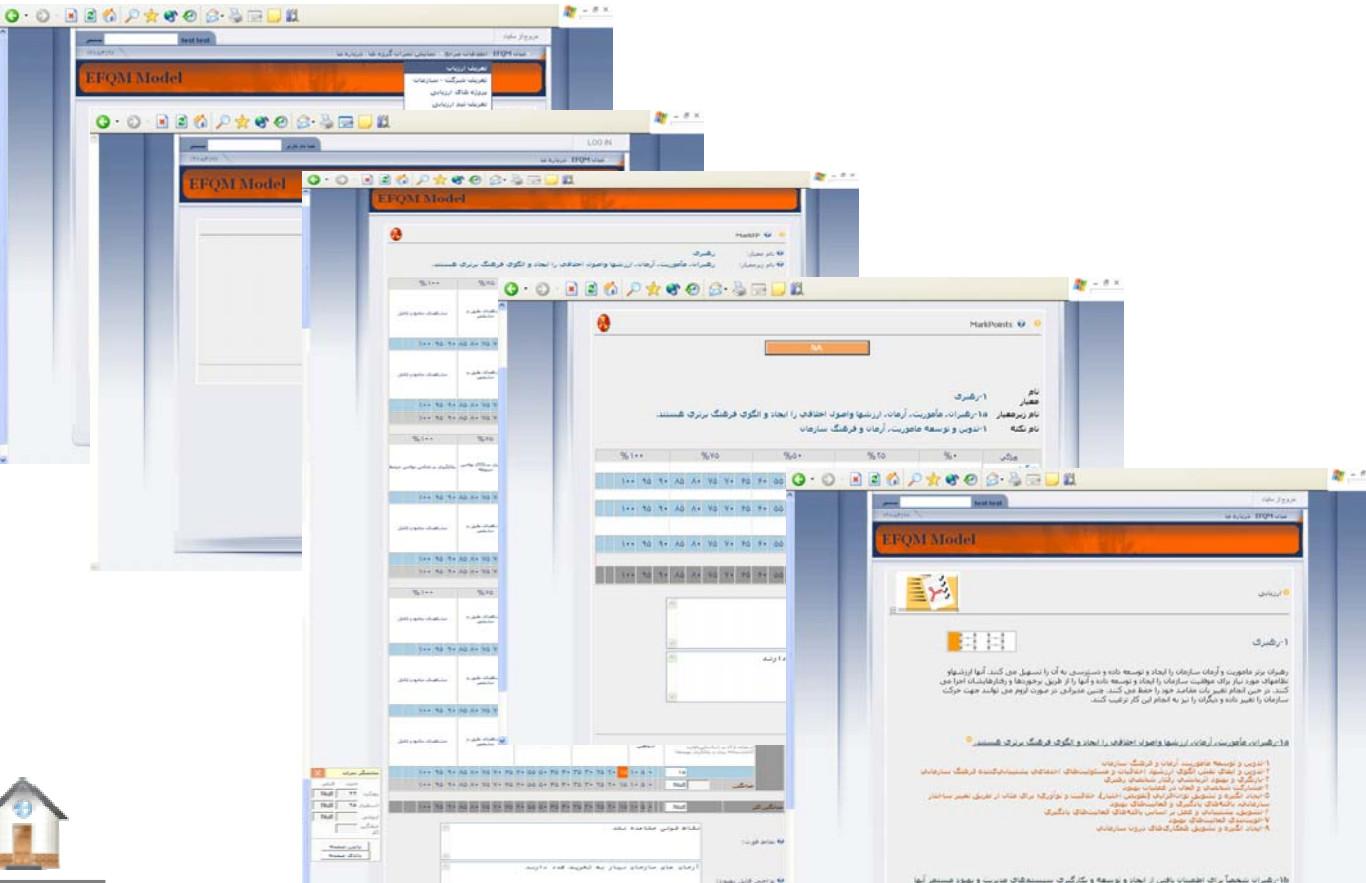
EFQM Model

test test

LOG IN

EFQM Model

EFQM Model

MarkPoints

NA

نام معیار ۱-رهبری

نام زیرمعیار ۱a-رهبران، مأموریت، آرمان، ارزشها واصول اخلاقی را ایجاد و الگوی فرهنگ برتری هستند.

نام نکته ۱-تدوین و توسعه ماموریت، آرمان و فرهنگ سازمان

| ویژگی | %۰ | %۲۵ | %۵۰ | %۷۵ | %۱۰۰ |
|---|---|---|---|---|---|

۱۰۰ ۹۵ ۹۰ ۸۵ ۸۰ ۷۵ ۷۰ ۶۵ ۶۰ ۵۵

test test

EFQM Model

ارزیابی

۱-رهبری

رهبران برتر ماموریت و آرمان سازمان را ایجاد و توسعه داده و دستیابی به آن را تسهیل می کنند. آنها ارزشها و نظامهای مورد نیاز برای موفقیت سازمان را ایجاد و توسعه داده و آنها را از طریق برخوردها و رفتارهایشان اجرا می کنند. در حین انجام تغییرات مقاصد خود را حفظ می کنند. چنین مدیرانی در صورت لزوم می توانند جهت حرکت سازمان را تغییر داده و دیگران را نیز به انجام این کار ترغیب کنند.

۱a-رهبران، مأموریت، آرمان، ارزشها واصول اخلاقی را ایجاد و الگوی فرهنگ برتری هستند.

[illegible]